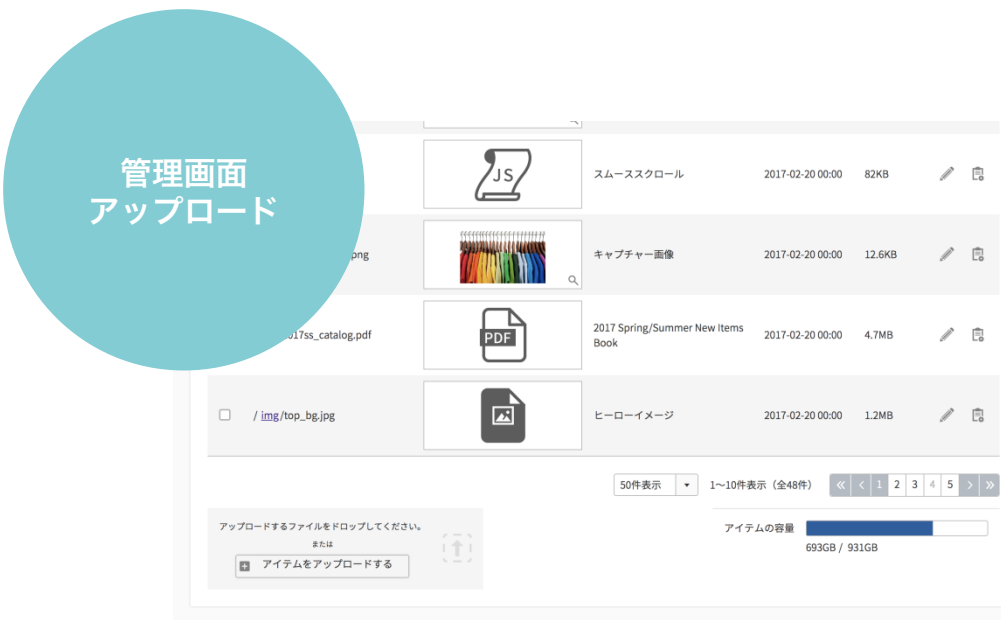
管理画面
アップロード

JS

スムーススクロール 2017-02-20 00:00 82KB

png

キャプチャー画像 2017-02-20 00:00 12.6KB

017ss_catalog.pdf

PDF

2017 Spring/Summer New Items Book 2017-02-20 00:00 4.7MB

/ img/top_bg.jpg

ヒーローイメージ 2017-02-20 00:00 1.2MB

50件表示

1〜10件表示（全48件）

« ‹ 1 2 3 4 5 › »

アップロードするファイルをドロップしてください。

または

アイテムをアップロードする

アイテムの容量

693GB / 931GB